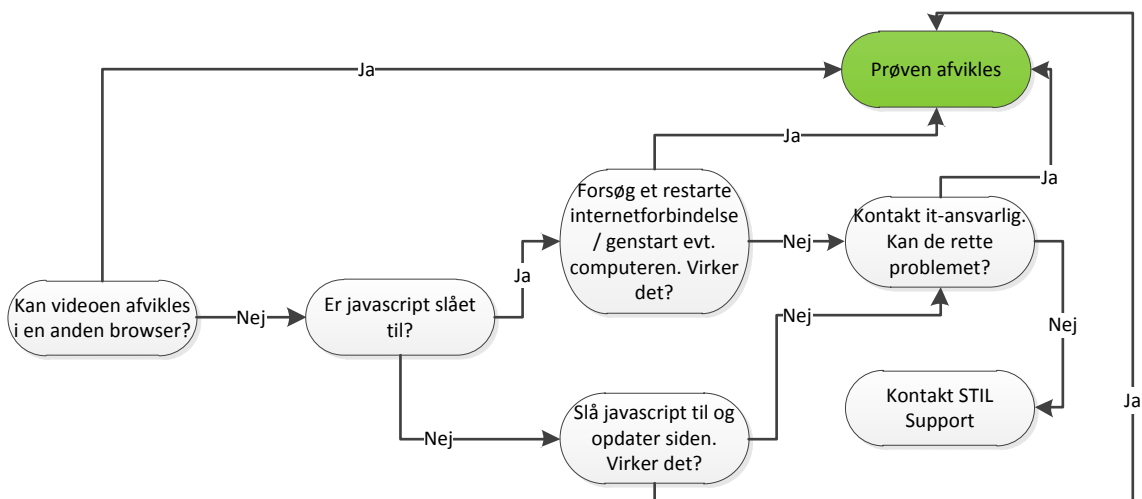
Prøven afvikles

Ja

Ja

Ja

Forsøg et restarte internetforbindelse / genstart evt. computeren. Virker det?

Nej

Kontakt it-ansvarlig. Kan de rette problemet?

Ja

Kan videoen afvikles i en anden browser?

Nej

Er javascript slået til?

Nej

Nej

Kontakt STIL Support

Ja

Nej

Slå javascript til og opdater siden. Virker det?